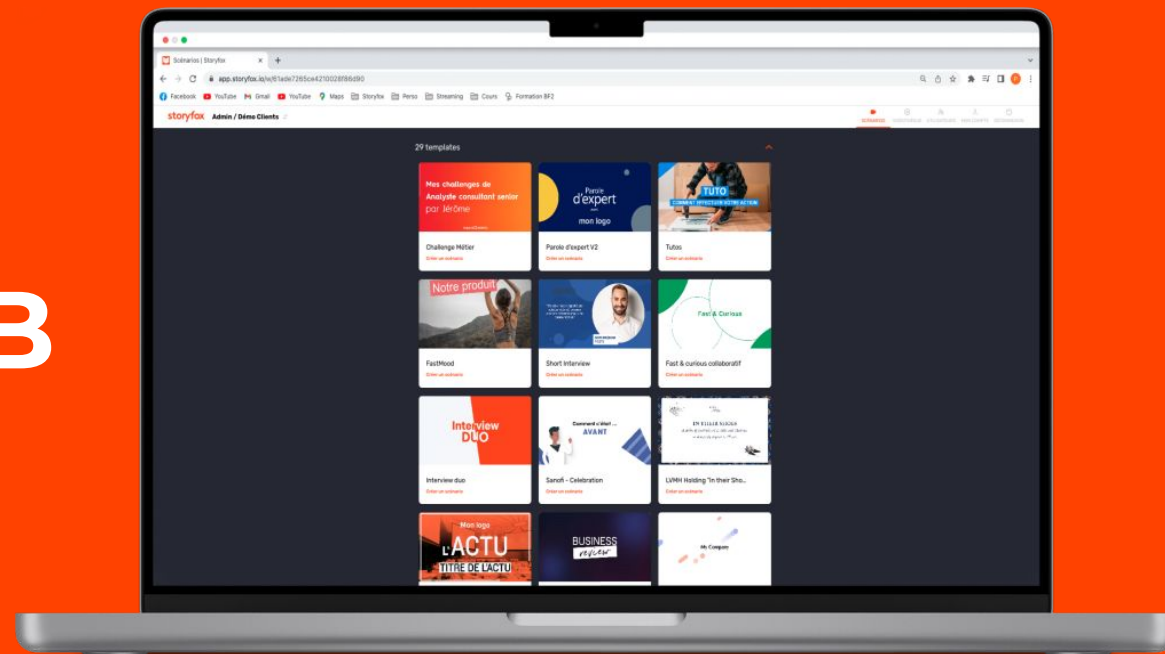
3

Scénarios | Storyfox

app.storyfox.io/e/61ade7265ce4210028f86d90

Facebook YouTube Gmail YouTube Maps Storyfox Perso Streaming Cours Formation BF2

storyfox Admin / Démo Clients

SCÉNARIOS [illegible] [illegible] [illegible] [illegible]

29 templates

Mes challenges de Analyste consultant senior par Jérôme

Challenge Métier
Créer un scénario

Parole d'expert
mon logo

Parole d'expert V2
Créer un scénario

TUTO
COMMENT EFFECTUER VOTRE ACTION

Tutos
Créer un scénario

Notre produit

FastMood
Créer un scénario

Short Interview
Créer un scénario

Fast & Curious

Fast & curious collaboratif
Créer un scénario

Interview DUO

Interview duo
Créer un scénario

Comment c'était ... AVANT

Sanofi - Celebration
Créer un scénario

EN ITALIE NAGUIS

LVMH Holding "In their Sho...
Créer un scénario

Mon logo
L'ACTU
TITRE DE L'ACTU

BUSINESS review

My Company